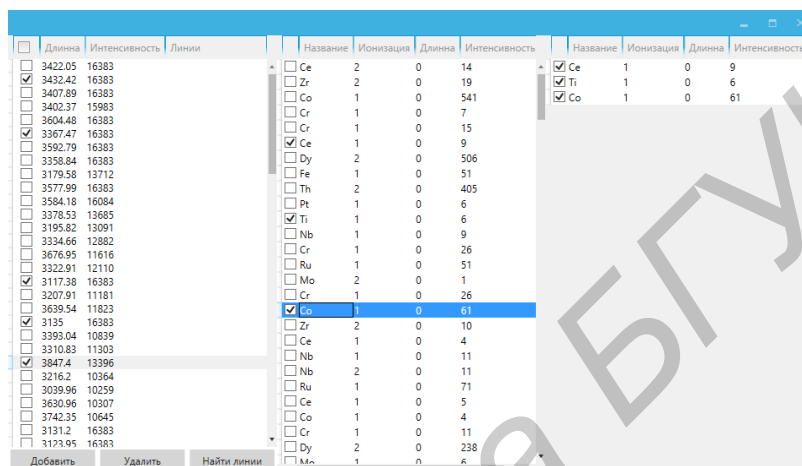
| | Длинна | Интенсивность | Линии |
|---|---|---|---|
| ☐ | 3422.05 | 16383 | |
| ☑ | 3432.42 | 16383 | |
| ☐ | 3407.89 | 16383 | |
| ☐ | 3402.37 | 15983 | |
| ☐ | 3604.48 | 16383 | |
| ☑ | 3367.47 | 16383 | |
| ☐ | 3592.79 | 16383 | |
| ☐ | 3358.84 | 16383 | |
| ☐ | 3179.58 | 13712 | |
| ☐ | 3577.99 | 16383 | |
| ☐ | 3584.18 | 16084 | |
| ☐ | 3378.53 | 13685 | |
| ☐ | 3195.82 | 13091 | |
| ☐ | 3334.66 | 12882 | |
| ☐ | 3676.95 | 11616 | |
| ☐ | 3322.91 | 12110 | |
| ☑ | 3117.38 | 16383 | |
| ☐ | 3207.91 | 11181 | |
| ☐ | 3639.54 | 11823 | |
| ☑ | 3135 | 16383 | |
| ☐ | 3393.04 | 10839 | |
| ☐ | 3310.83 | 11303 | |
| ☑ | 3847.4 | 13396 | |
| ☐ | 3216.2 | 10364 | |
| ☐ | 3039.96 | 10259 | |
| ☐ | 3630.96 | 10307 | |
| ☐ | 3742.35 | 10645 | |
| ☐ | 3131.2 | 16383 | |
| ☐ | 3123.95 | 16383 | |

Добавить Удалить Найти линии

| Название | Ионизация | Длинна | Интенсивность |
|---|---|---|---|
| ☐ Ce | 2 | 0 | 14 |
| ☐ Zr | 2 | 0 | 19 |
| ☐ Co | 1 | 0 | 541 |
| ☐ Cr | 1 | 0 | 7 |
| ☐ Cr | 1 | 0 | 15 |
| ☑ Ce | 1 | 0 | 9 |
| ☐ Dy | 2 | 0 | 506 |
| ☐ Fe | 1 | 0 | 51 |
| ☐ Th | 2 | 0 | 405 |
| ☐ Pt | 1 | 0 | 6 |
| ☑ Ti | 1 | 0 | 6 |
| ☐ Nb | 1 | 0 | 9 |
| ☐ Cr | 1 | 0 | 26 |
| ☐ Ru | 1 | 0 | 51 |
| ☐ Mo | 2 | 0 | 1 |
| ☐ Cr | 1 | 0 | 26 |
| ☑ Co | 1 | 0 | 61 |
| ☐ Zr | 2 | 0 | 10 |
| ☐ Ce | 1 | 0 | 4 |
| ☐ Nb | 1 | 0 | 11 |
| ☐ Nb | 2 | 0 | 11 |
| ☐ Ru | 1 | 0 | 71 |
| ☐ Ce | 1 | 0 | 5 |
| ☐ Co | 1 | 0 | 4 |
| ☐ Cr | 1 | 0 | 11 |
| ☐ Dy | 2 | 0 | 238 |
| ☐ Mo | 1 | 0 | 6 |

| Название | Ионизация | Длинна | Интенсивность |
|---|---|---|---|
| ☑ Ce | 1 | 0 | 9 |
| ☑ Ti | 1 | 0 | 6 |
| ☑ Co | 1 | 0 | 61 |